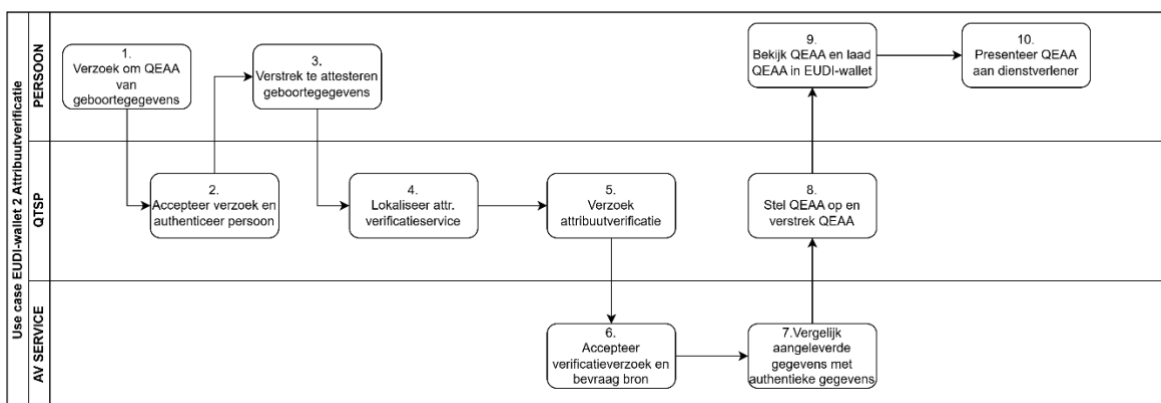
Use case EUDI-wallet 2 Attribuutverificatie

PERSOON

1. Verzoek om QEAA van geboortegegevens

3. Verstrek te attesteren geboortegegevens

9. Bekijk QEAA en laad QEAA in EUDI-wallet

10. Presenteer QEAA aan dienstverlener

QTSP

2. Accepteer verzoek en authenticeer persoon

4. Lokaliseer attr. verificatieservice

5. Verzoek attribuutverificatie

8. Stel QEAA op en verstrek QEAA

AV SERVICE

6. Accepteer verificatieverzoek en bevraag bron

7. Vergelijk aangeleverde gegevens met authentieke gegevens